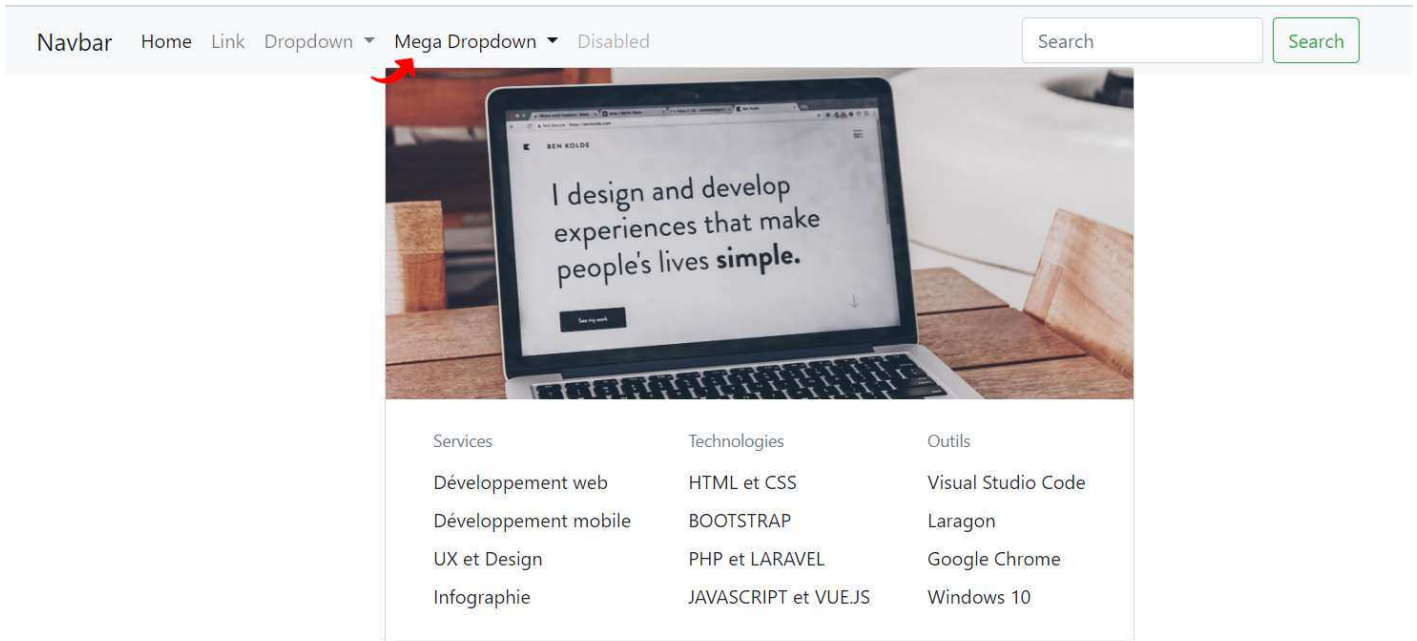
Navbar Home Link Dropdown ▾ Mega Dropdown ▾ Disabled

Search Search

BEN KOLDE

I design and develop experiences that make people's lives **simple.**

See my work

Services
Développement web
Développement mobile
UX et Design
Infographie

Technologies
HTML et CSS
BOOTSTRAP
PHP et LARAVEL
JAVASCRIPT et VUE.JS

Outils
Visual Studio Code
Laragon
Google Chrome
Windows 10